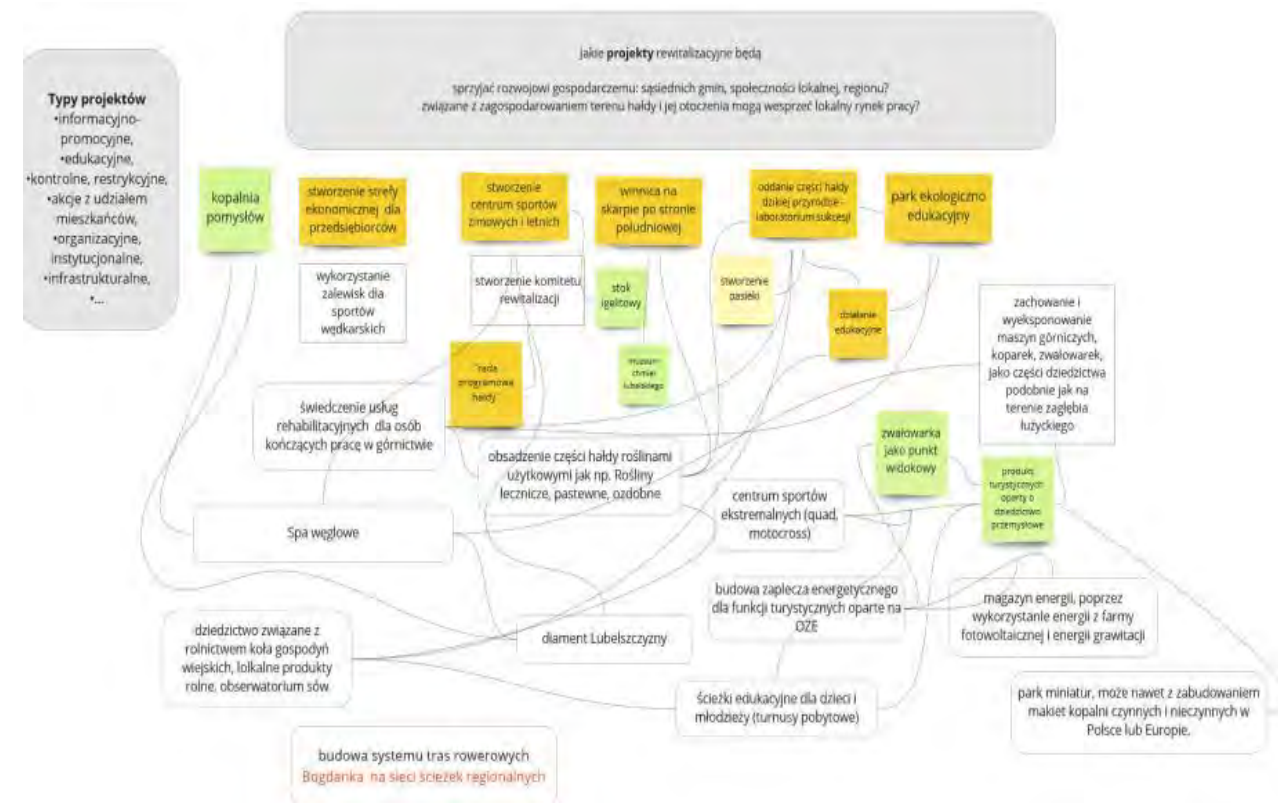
Jakie **projekty** rewitalizacyjne będą

sprzyjać rozwojowi gospodarczemu: sąsiednich gmin, społeczności lokalnej, regionu?
związane z zagospodarowaniem terenu hałdy i jej otoczenia mogą wesprzeć lokalny rynek pracy?

**Typy projektów**
•informacyjno-promocyjne,
•edukacyjne,
•kontrolne, restrykcyjne,
•akcje z udziałem mieszkańców,
•organizacyjne, instytucjonalne,
•infrastrukturalne,
•...

kopalnia pomysłów

stworzenie strefy ekonomicznej dla przedsiębiorców

stworzenie centrum sportów zimowych i letnich

winnica na skarpie po stronie południowej

oddanie części hałdy dzikiej przyrodzie - laboratorium sukcesji

park ekologiczno edukacyjny

wykorzystanie zalewisk dla sportów wędkarskich

stworzenie komitetu rewitalizacji

stok igelitowy

stworzenie pasieki

działanie edukacyjne

zachowanie i wyeksponowanie maszyn górniczych, koparek, zwałowarek, jako części dziedzictwa podobnie jak na terenie zagłębia łużyckiego

"rada programowa hałdy"

muzeum ziemi lubelskiego

świedczenie usług rehabilitacyjnych dla osób kończących pracę w górnictwie

obsadzenie części hałdy roślinami użytkowymi jak np. Rośliny lecznicze, pastewne, ozdobne

zwałowarka jako punkt widokowy

produkt turystyczny oparty o dziedzictwo przemysłowe

Spa węglowe

centrum sportów ekstremalnych (quad, motocross)

budowa zaplecza energetycznego dla funkcji turystycznych oparte na OZE

magazyn energii, poprzez wykorzystanie energii z farmy fotowoltaicznej i energii grawitacji

dziedzictwo związane z rolnictwem koła gospodyń wiejskich, lokalne produkty rolne, obserwatorium sów

diament Lubelszczyzny

ścieżki edukacyjne dla dzieci i młodzieży (turnusy pobytowe)

park miniatur, może nawet z zabudowaniem makiet kopalni czynnych i nieczynnych w Polsce lub Europie.

budowa systemu tras rowerowych
Bogdanka na sieci ścieżek regionalnych